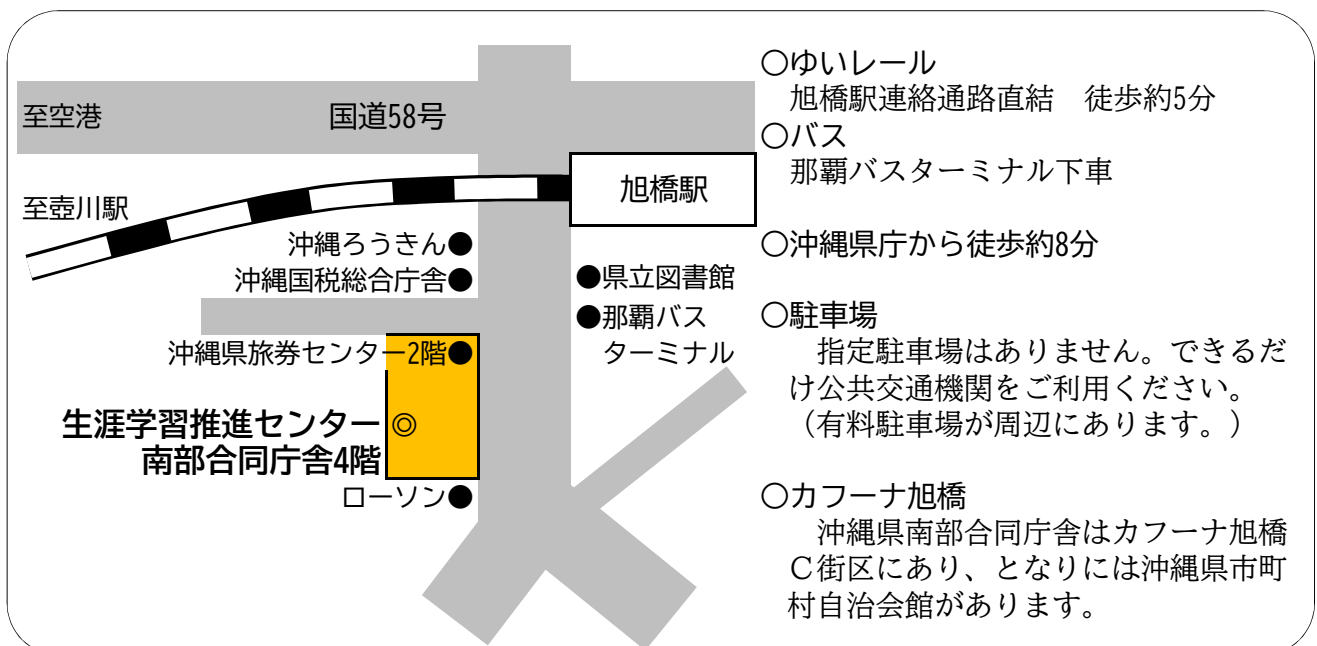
至空港

国道58号

至壺川駅

旭橋駅

沖縄ろうきん●

沖縄国税総合庁舎●

●県立図書館

●那覇バス
ターミナル

沖縄県旅券センター2階●

生涯学習推進センター ◎
南部合同庁舎4階

ローソン●

○ゆいレール
旭橋駅連絡通路直結　徒歩約5分
○バス
那覇バスターミナル下車

○沖縄県庁から徒歩約8分

○駐車場
指定駐車場はありません。できるだけ公共交通機関をご利用ください。
（有料駐車場が周辺にあります。）

○カフーナ旭橋
沖縄県南部合同庁舎はカフーナ旭橋C街区にあり、となりには沖縄県市町村自治会館があります。